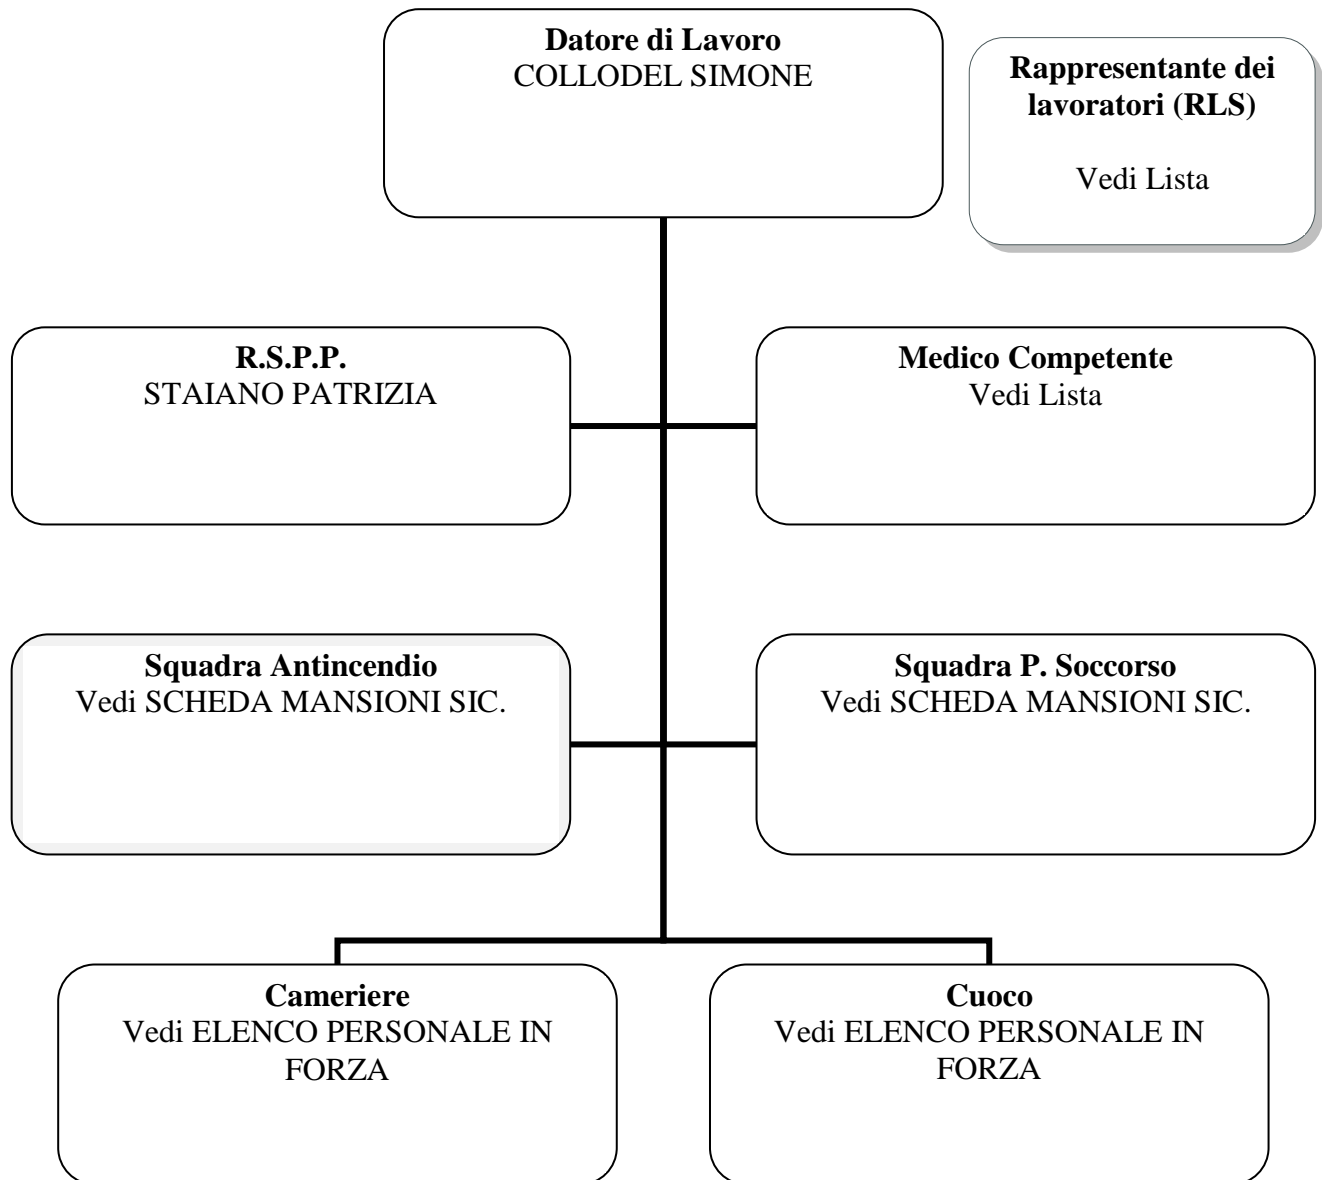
Datore di Lavoro
COLLODEL SIMONE

Rappresentante dei lavoratori (RLS)

Vedi Lista

R.S.P.P.
STAIANO PATRIZIA

Medico Competente
Vedi Lista

Squadra Antincendio
Vedi SCHEDA MANSIONI SIC.

Squadra P. Soccorso
Vedi SCHEDA MANSIONI SIC.

Cameriere
Vedi ELENCO PERSONALE IN FORZA

Cuoco
Vedi ELENCO PERSONALE IN FORZA